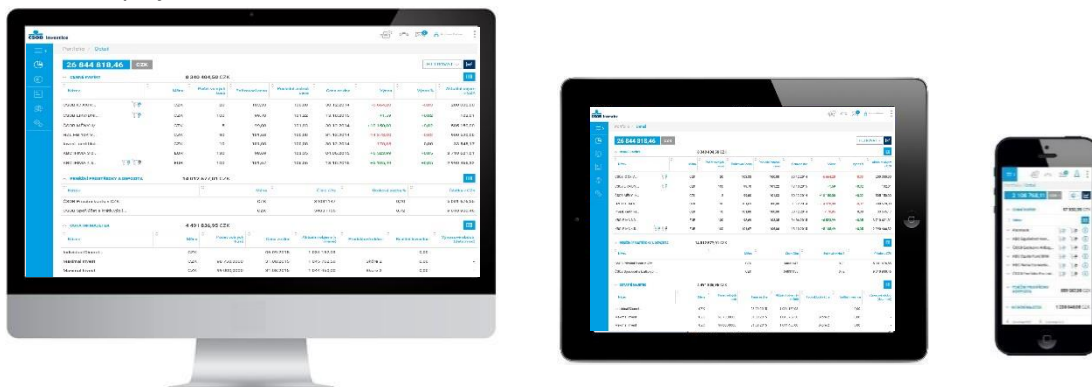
ČSOB Investice

Portfolio Detail

26 644 818,46 CZK

CENNÉ PAPÍRY 8 380 904,58 CZK

PENĚŽNÍ PROSTŘEDKY A DEPOZITA 14 072 877,01 CZK

OSTATNÍ INVESTICE 4 491 036,88 CZK

26 644 818,46 CZK

26 644 818,46

2 108 768,91